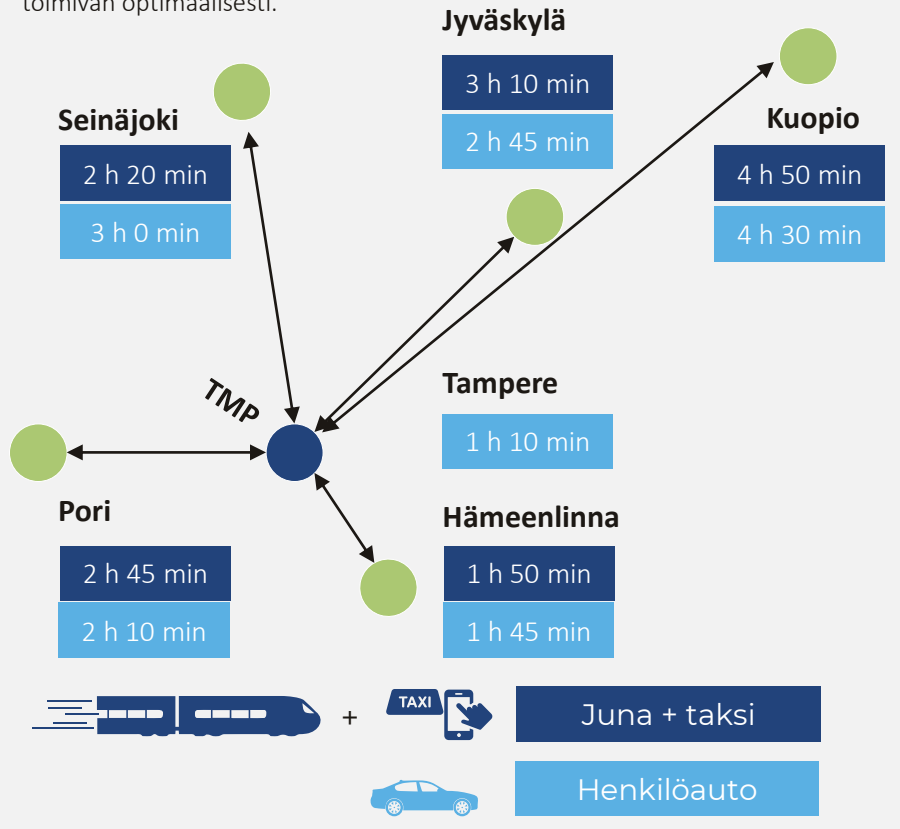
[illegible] toimivan optimaalisesti.

Jyväskylä

3 h 10 min

2 h 45 min

Seinäjoki

2 h 20 min

3 h 0 min

Kuopio

4 h 50 min

4 h 30 min

TMP

Tampere

1 h 10 min

Pori

2 h 45 min

2 h 10 min

Hämeenlinna

1 h 50 min

1 h 45 min

+ TAXI

Juna + taksi

Henkilöauto